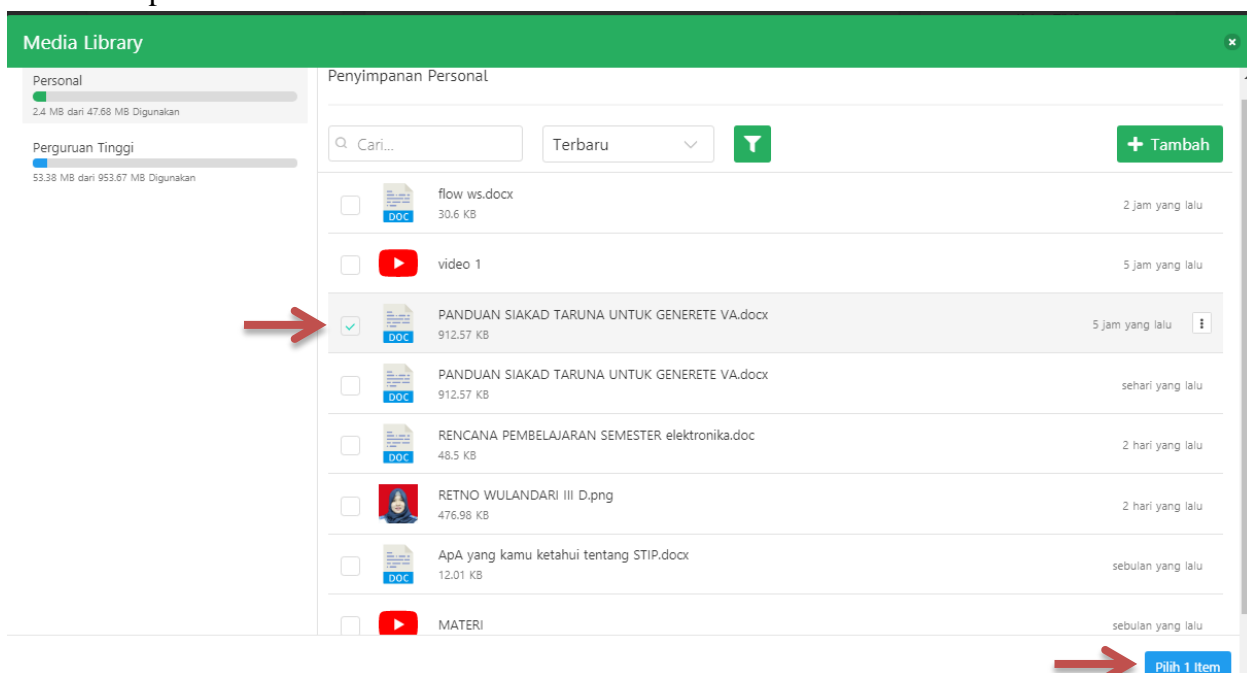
Media Library

Personal
2.4 MB dari 47.68 MB Digunakan

Perguruan Tinggi
53.38 MB dari 953.67 MB Digunakan

Penyimpanan Personal

Cari...

Terbaru

Tambah

flow ws.docx
30.6 KB
2 jam yang lalu

video 1
5 jam yang lalu

PANDUAN SIAKAD TARUNA UNTUK GENERETE VA.docx
912.57 KB
5 jam yang lalu

PANDUAN SIAKAD TARUNA UNTUK GENERETE VA.docx
912.57 KB
sehari yang lalu

RENCANA PEMBELAJARAN SEMESTER elektronika.doc
48.5 KB
2 hari yang lalu

RETNO WULANDARI III D.png
476.98 KB
2 hari yang lalu

ApA yang kamu ketahui tentang STIP.docx
12.01 KB
sebulan yang lalu

MATERI
sebulan yang lalu

Pilih 1 Item